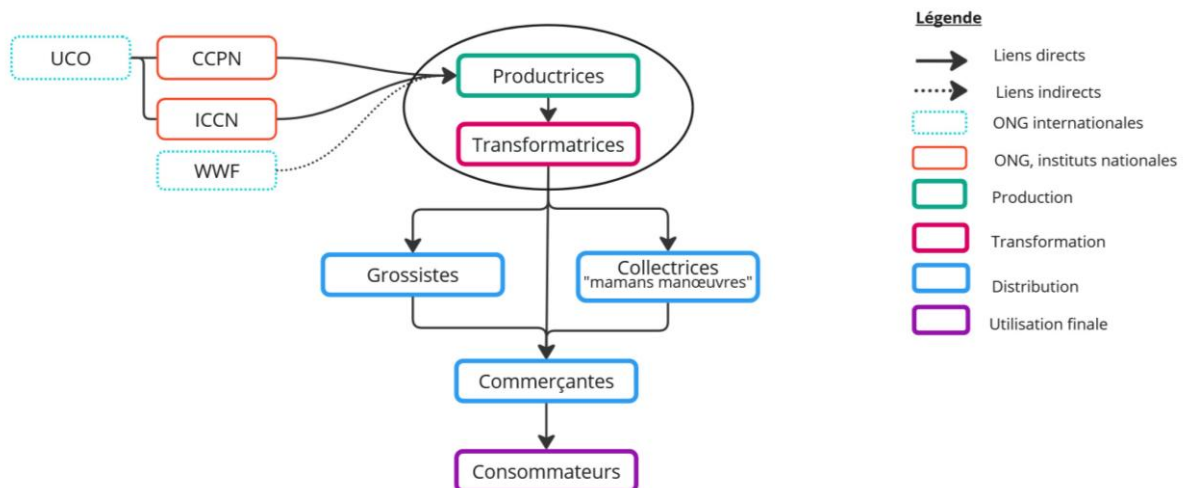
UCO
CCPN
ICCN
WWF
Productrices
Transformatrices
Grossistes
Collectrices "mamans manœuvres"
Commerçantes
Consommateurs

Légende
Liens directs
Liens indirects
ONG internationales
ONG, instituts nationales
Production
Transformation
Distribution
Utilisation finale